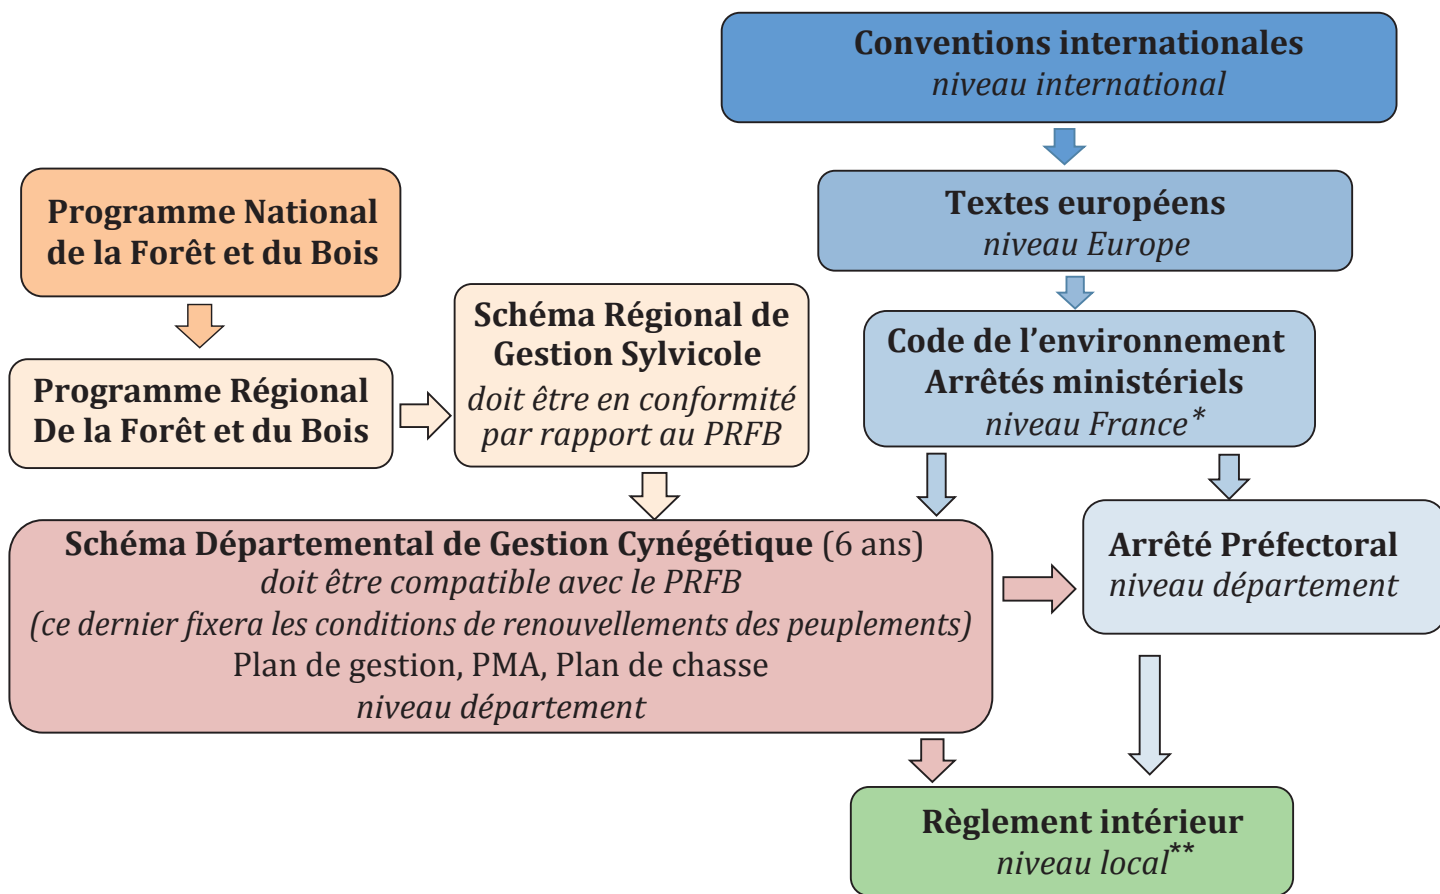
Conventions internationales
niveau international

Programme National de la Forêt et du Bois

Textes européens
niveau Europe

Programme Régional De la Forêt et du Bois

Schéma Régional de Gestion Sylvicole
doit être en conformité par rapport au PRFB

Code de l'environnement
Arrêtés ministériels
niveau France*

Schéma Départemental de Gestion Cynégétique (6 ans)
doit être compatible avec le PRFB
(ce dernier fixera les conditions de renouvellements des peuplements)
Plan de gestion, PMA, Plan de chasse
niveau département

Arrêté Préfectoral
niveau département

Règlement intérieur
niveau local**